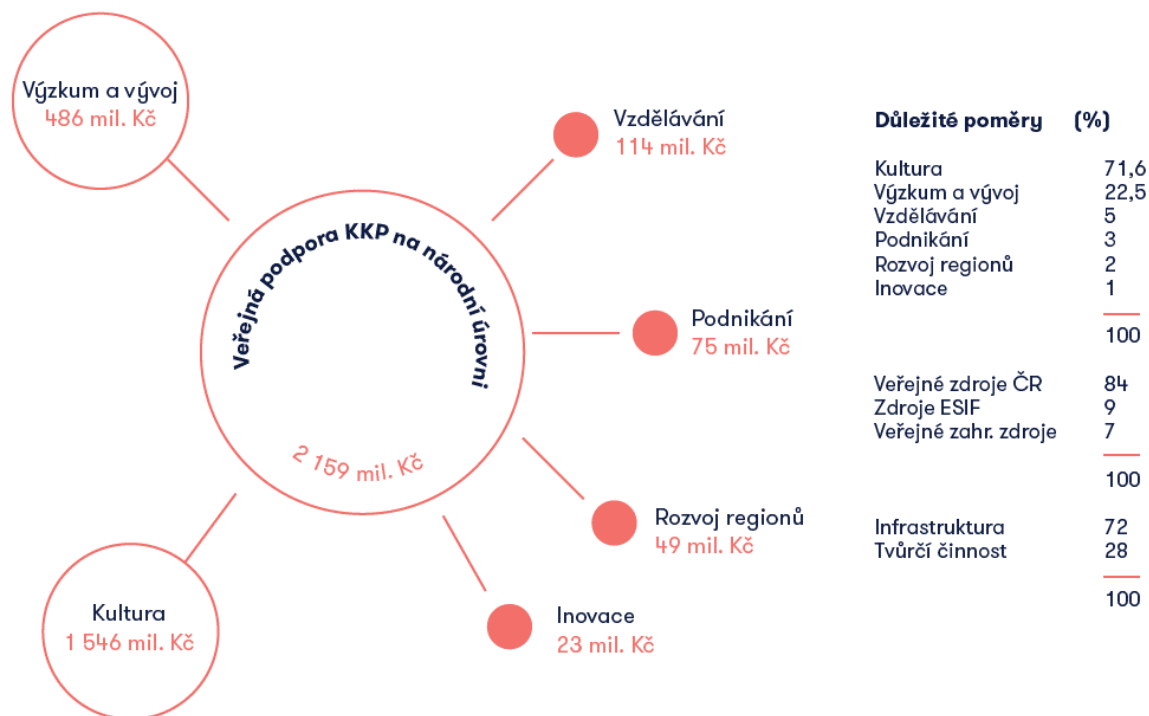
Výzkum a vývoj
486 mil. Kč

Vzdělávání
114 mil. Kč

Veřejná podpora KKP na národní úrovni

2 159 mil. Kč

Podnikání
75 mil. Kč

Rozvoj regionů
49 mil. Kč

Inovace
23 mil. Kč

Kultura
1 546 mil. Kč

| Důležité poměry | (%) |
|---|---|
| Kultura | 71,6 |
| Výzkum a vývoj | 22,5 |
| Vzdělávání | 5 |
| Podnikání | 3 |
| Rozvoj regionů | 2 |
| Inovace | 1 |
| | 100 |
| Veřejné zdroje ČR | 84 |
| Zdroje ESIF | 9 |
| Veřejné zahr. zdroje | 7 |
| | 100 |
| Infrastruktura | 72 |
| Tvůrčí činnost | 28 |
| | 100 |